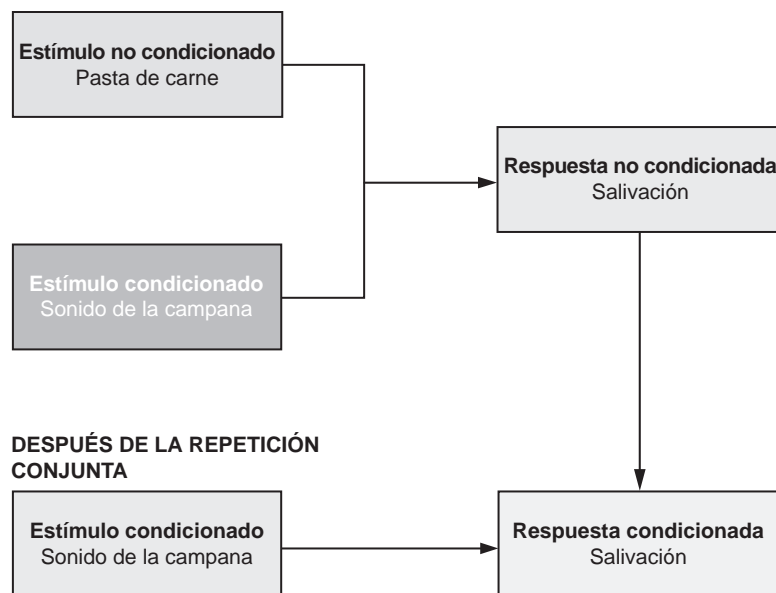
Estímulo no condicionado
Pasta de carne

Respuesta no condicionada
Salivación

Estímulo condicionado
Sonido de la campana

DESPUÉS DE LA REPETICIÓN CONJUNTA

Estímulo condicionado
Sonido de la campana

Respuesta condicionada
Salivación